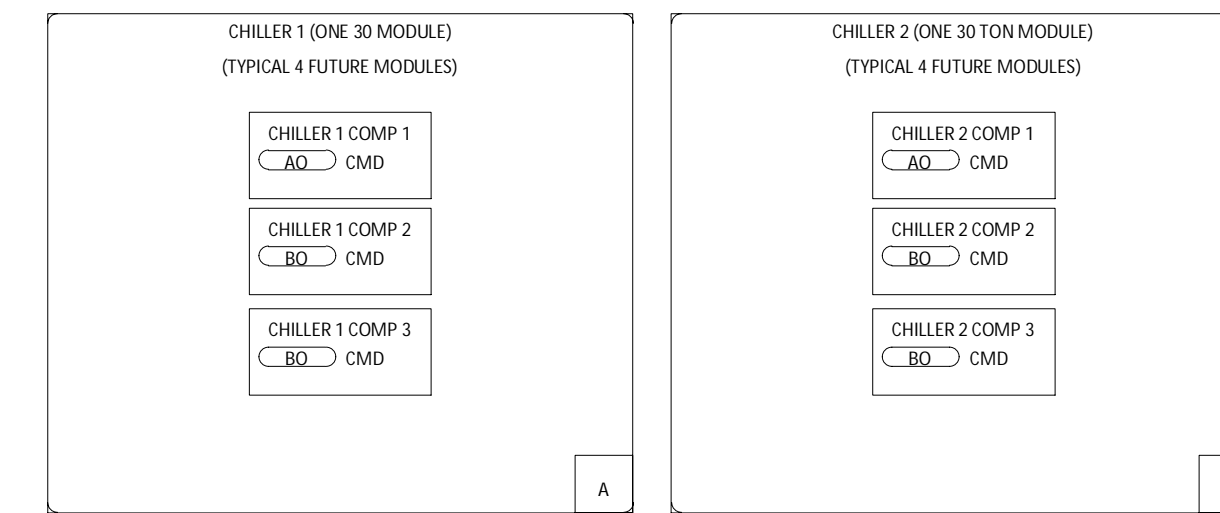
CHILLER 1 (ONE 30 MODULE)
(TYPICAL 4 FUTURE MODULES)

CHILLER 1 COMP 1
AO CMD

CHILLER 1 COMP 2
BO CMD

CHILLER 1 COMP 3
BO CMD

A

CHILLER 2 (ONE 30 TON MODULE)
(TYPICAL 4 FUTURE MODULES)

CHILLER 2 COMP 1
AO CMD

CHILLER 2 COMP 2
BO CMD

CHILLER 2 COMP 3
BO CMD